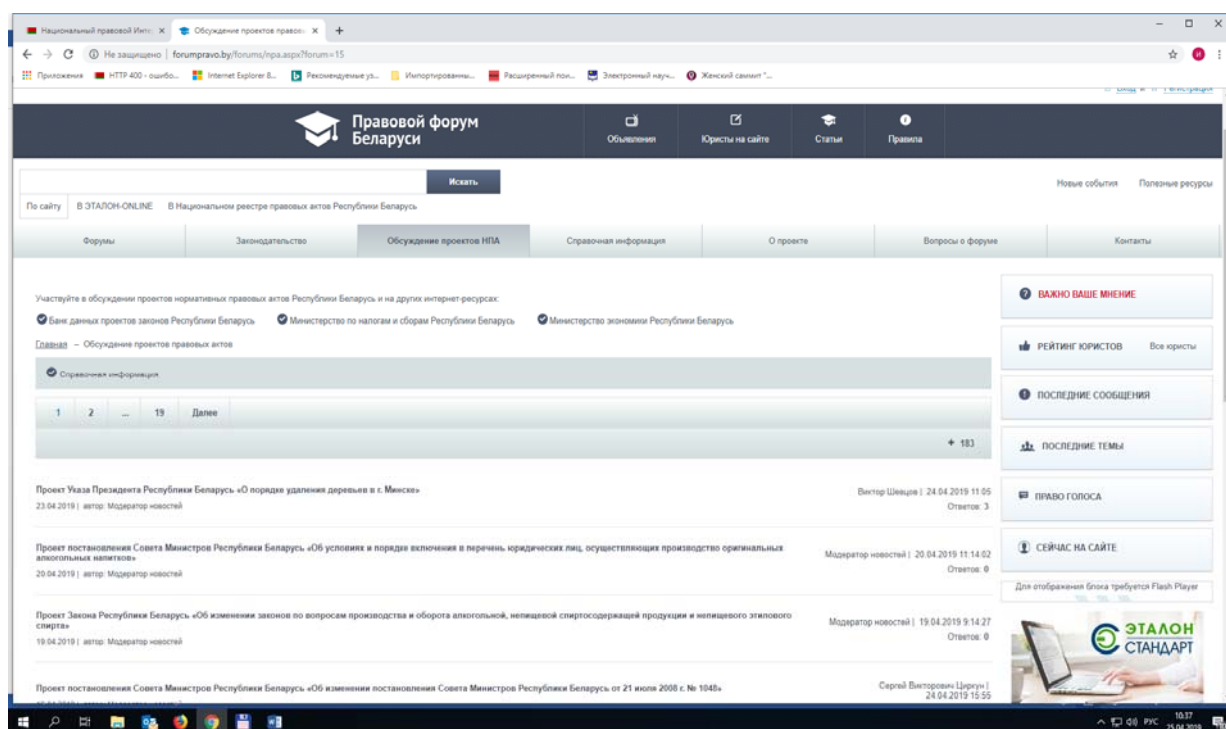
Национальный правовой Инте × Обсуждение проектов правов × +

← → C Не защищено | forumpravo.by/forums/npa.aspx?forum=15

Приложения HTTP 400 - ошибо... Internet Explorer 8... Рекомендуемые уз... Импортированны... Расширенный пои... Электронный науч... Женский саммит "...

Вход | Регистрация

Правовой форум Беларуси

Объявления Юристы на сайте Статьи Правила

Искать

По сайту В ЭТАЛОН-ONLINE В Национальном реестре правовых актов Республики Беларусь

Новые события Полезные ресурсы

| Форумы | Законодательство | Обсуждение проектов НПА | Справочная информация | О проекте | Вопросы о форуме | Контакты |
|---|---|---|---|---|---|---|

Участвуйте в обсуждении проектов нормативных правовых актов Республики Беларусь и на других интернет-ресурсах:

Банк данных проектов законов Республики Беларусь Министерство по налогам и сборам Республики Беларусь Министерство экономики Республики Беларусь

Главная – Обсуждение проектов правовых актов

Справочная информация

1 2 ... 19 Далее

+ 183

Проект Указа Президента Республики Беларусь «О порядке удаления деревьев в г. Минске»
23.04.2019 | автор: Модератор новостей
Виктор Шевцов | 24.04.2019 11:05
Ответов: 3

Проект постановления Совета Министров Республики Беларусь «Об условиях и порядке включения в перечень юридических лиц, осуществляющих производство оригинальных алкогольных напитков»
20.04.2019 | автор: Модератор новостей
Модератор новостей | 20.04.2019 11:14:02
Ответов: 0

Проект Закона Республики Беларусь «Об изменении законов по вопросам производства и оборота алкогольной, непищевой спиртосодержащей продукции и непищевого этилового спирта»
19.04.2019 | автор: Модератор новостей
Модератор новостей | 19.04.2019 9:14:27
Ответов: 0

Проект постановления Совета Министров Республики Беларусь «Об изменении постановления Совета Министров Республики Беларусь от 21 июля 2008 г. № 1048»
Сергей Викторович Циркун | 24.04.2019 15:55

ВАЖНО ВАШЕ МНЕНИЕ

РЕЙТИНГ ЮРИСТОВ Все юристы

ПОСЛЕДНИЕ СООБЩЕНИЯ

ПОСЛЕДНИЕ ТЕМЫ

ПРАВО ГОЛОСА

СЕЙЧАС НА САЙТЕ

Для отображения блока требуется Flash Player

ЭТАЛОН СТАНДАРТ

РУС 10:37 25.04.2019